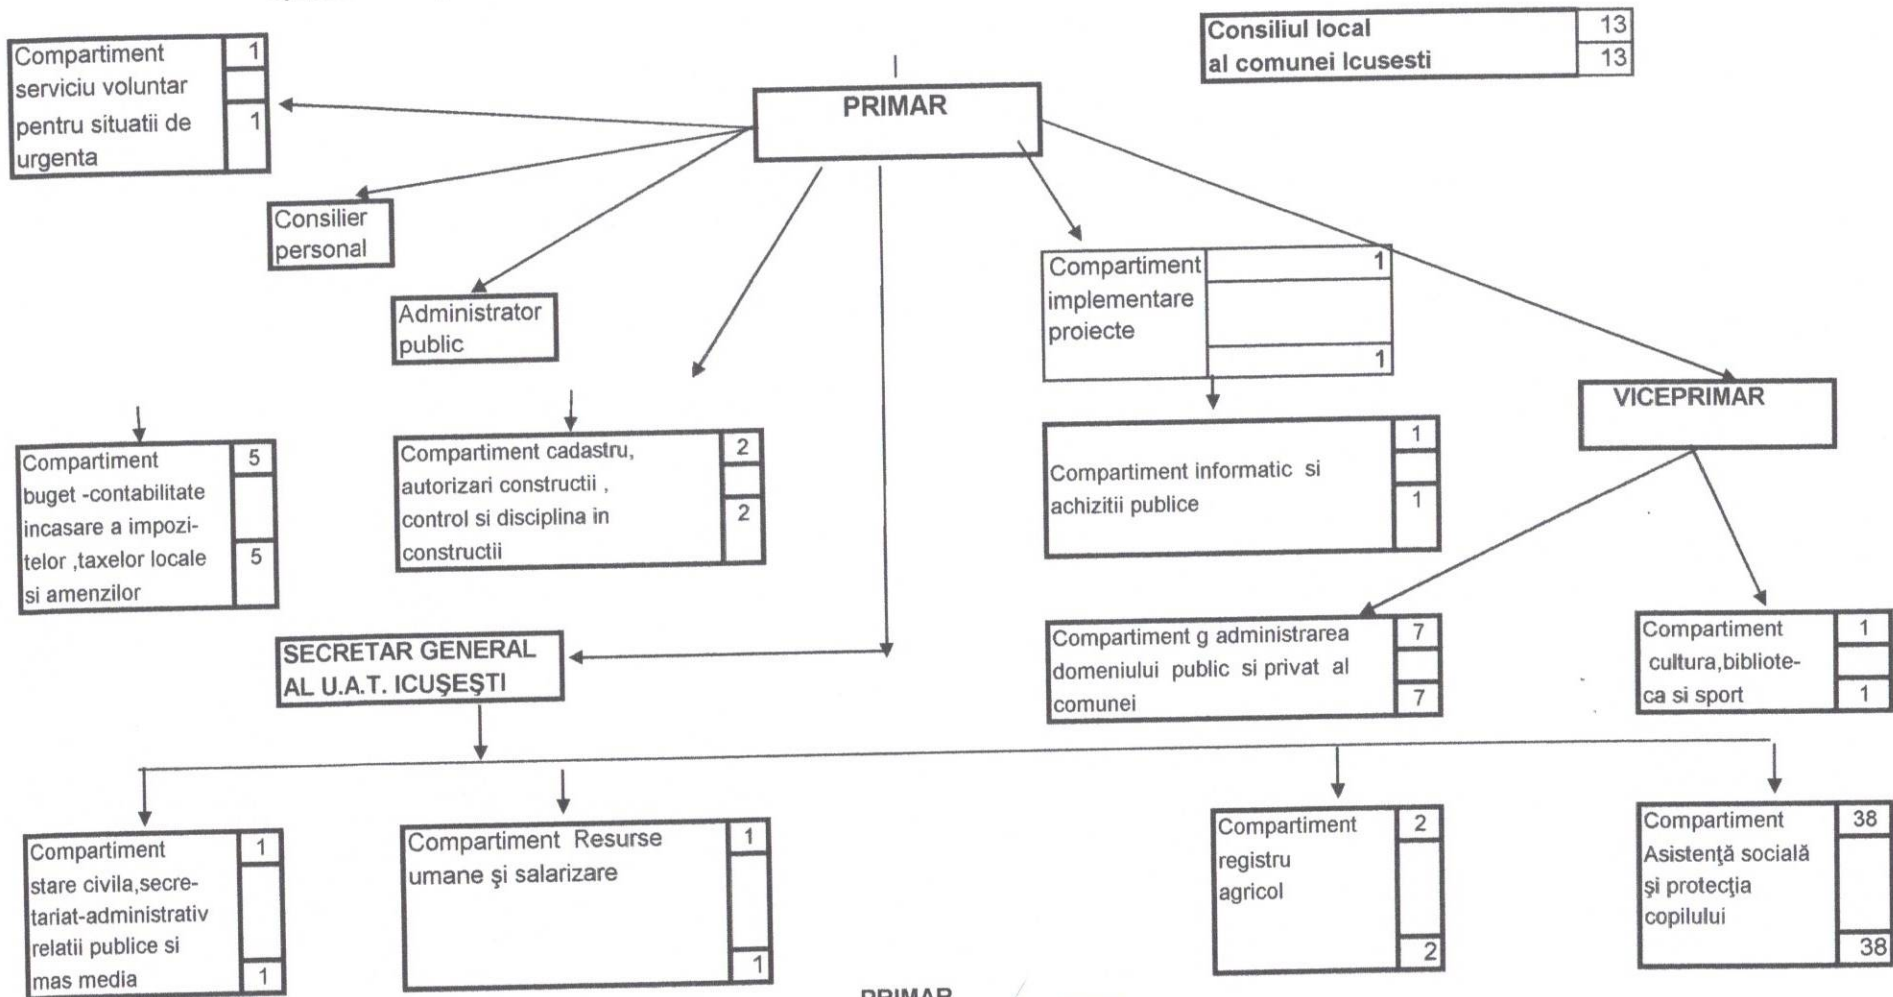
Consiliul local al comunei Icusesti 13 13

PRIMAR

Compartiment serviciu voluntar pentru situatii de urgenta 1 1

Consilier personal

Administrator public

Compartiment implementare proiecte 1 1

VICEPRIMAR

Compartiment buget -contabilitate incasare a impozitelor ,taxelor locale si amenzilor 5 5

Compartiment cadastru, autorizari constructii , control si disciplina in constructii 2 2

Compartiment informatic si achizitii publice 1 1

SECRETAR GENERAL AL U.A.T. ICUŞEŞTI

Compartiment g administrarea domeniului public si privat al comunei 7 7

Compartiment cultura,biblioteca si sport 1 1

Compartiment stare civila,secretariat-administrativ relatii publice si mas media 1 1

Compartiment Resurse umane şi salarizare 1 1

Compartiment registru agricol 2 2

Compartiment Asistenţă socială şi protecţia copilului 38 38

PRIMAR